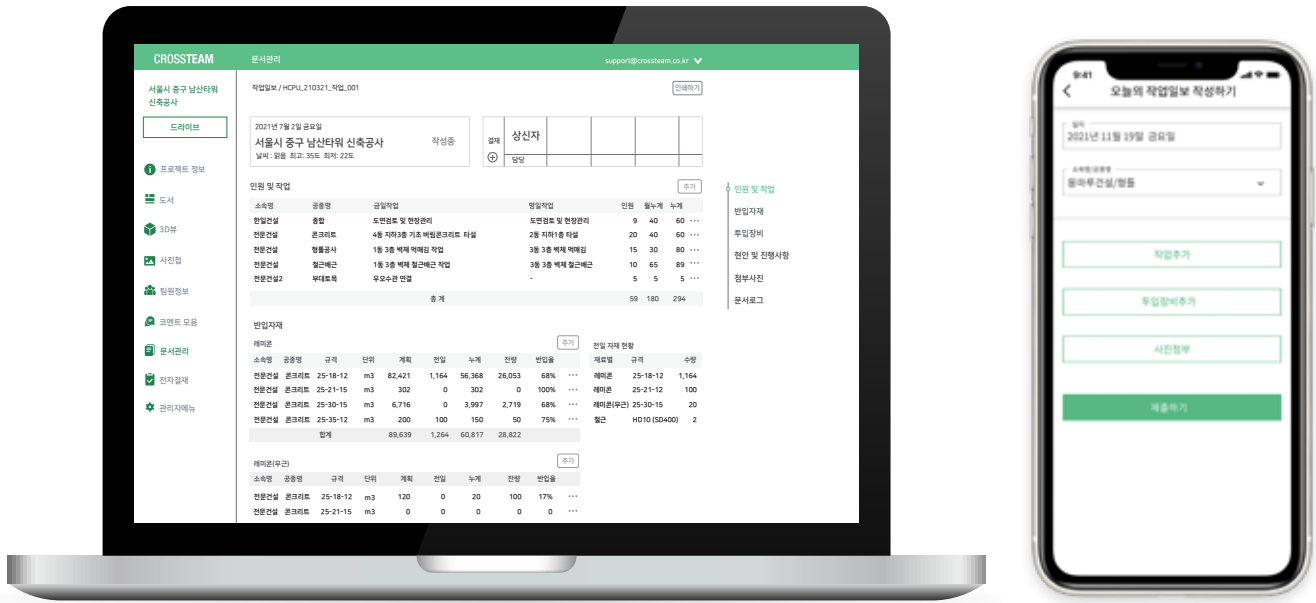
CROSSTEAM 문서관리 support@crossteam.co.kr

서울시 중구 남산타워 신축공사

드라이브

프로젝트 정보
도서
3D뷰
사진첩
팀원정보
코멘트 모음
문서관리
전자결재
관리자메뉴

작업일보 / HCPU_210321_작업_001

인쇄하기

2021년 7월 2일 금요일
서울시 중구 남산타워 신축공사
작성중
날씨 : 맑음 최고: 35도 최저: 22도

결재 상신자
담당

인원 및 작업 추가

| 소속명 | 공종명 | 금일작업 | 명일작업 | 인원 | 월누계 | 누계 |
|---|---|---|---|---|---|---|
| 한일건설 | 종합 | 도면검토 및 현장관리 | 도면검토 및 현장관리 | 9 | 40 | 60 |
| 전문건설 | 콘크리트 | 4동 지하3층 기초 버림콘크리트 타설 | 2동 지하1층 타설 | 20 | 40 | 60 |
| 전문건설 | 형틀공사 | 1동 3층 벽체 먹매김 작업 | 3동 3층 벽체 먹매김 | 15 | 30 | 80 |
| 전문건설 | 철근배근 | 1동 3층 벽체 철근배근 작업 | 3동 3층 벽체 철근배근 | 10 | 65 | 89 |
| 전문건설2 | 부대토목 | 우오수관 연결 | - | 5 | 5 | 5 |
| | | 총 계 | | 59 | 180 | 294 |

반입자재

레미콘 추가

| 소속명 | 공종명 | 규격 | 단위 | 계획 | 전일 | 누계 | 잔량 | 반입율 |
|---|---|---|---|---|---|---|---|---|
| 전문건설 | 콘크리트 | 25-18-12 | m3 | 82,421 | 1,164 | 56,368 | 26,053 | 68% |
| 전문건설 | 콘크리트 | 25-21-15 | m3 | 302 | 0 | 302 | 0 | 100% |
| 전문건설 | 콘크리트 | 25-30-15 | m3 | 6,716 | 0 | 3,997 | 2,719 | 68% |
| 전문건설 | 콘크리트 | 25-35-12 | m3 | 200 | 100 | 150 | 50 | 75% |
| | 합계 | | | 89,639 | 1,264 | 60,817 | 28,822 | |

전일 자재 현황

| 재료명 | 규격 | 수량 |
|---|---|---|
| 레미콘 | 25-18-12 | 1,164 |
| 레미콘 | 25-21-12 | 100 |
| 레미콘(무근) | 25-30-15 | 20 |
| 철근 | HD10 (SD400) | 2 |

레미콘(무근) 추가

| 소속명 | 공종명 | 규격 | 단위 | 계획 | 전일 | 누계 | 잔량 | 반입율 |
|---|---|---|---|---|---|---|---|---|
| 전문건설 | 콘크리트 | 25-18-12 | m3 | 120 | 0 | 20 | 100 | 17% |
| 전문건설 | 콘크리트 | 25-21-15 | m3 | 0 | 0 | 0 | 0 | 0 |

인원 및 작업
반입자재
투입장비
현안 및 진행사항
첨부사진
문서로그

9:41

오늘의 작업일보 작성하기

일자
2021년 11월 19일 금요일

소속명/공종명
동파루건설/형틀

작업추가
투입장비추가
사진첨부
제출하기